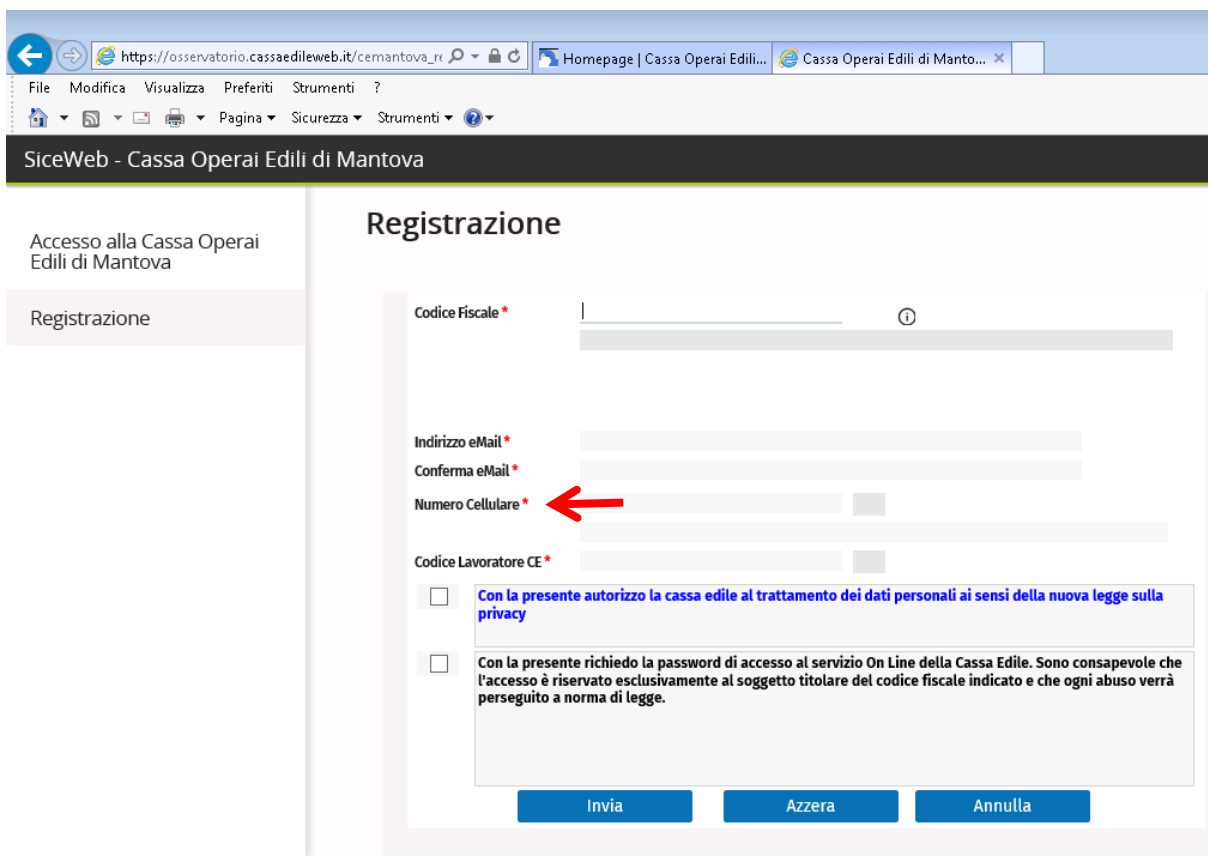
https://osservatorio.cassaedileweb.it/cemantova_re
Homepage | Cassa Operai Edili...
Cassa Operai Edili di Manto...

File Modifica Visualizza Preferiti Strumenti ?
Pagina ▾ Sicurezza ▾ Strumenti ▾

SiceWeb - Cassa Operai Edili di Mantova

Accesso alla Cassa Operai Edili di Mantova

Registrazione

Registrazione

Codice Fiscale *

Indirizzo eMail *
Conferma eMail *
Numero Cellulare *
Codice Lavoratore CE *

Con la presente autorizzo la cassa edile al trattamento dei dati personali ai sensi della nuova legge sulla privacy

Con la presente richiedo la password di accesso al servizio On Line della Cassa Edile. Sono consapevole che l'accesso è riservato esclusivamente al soggetto titolare del codice fiscale indicato e che ogni abuso verrà perseguito a norma di legge.

Invia
Azzera
Annulla